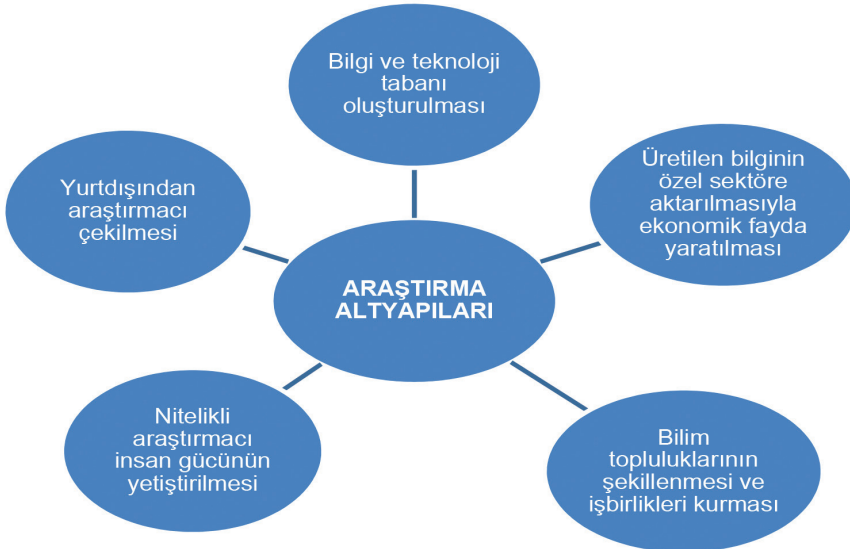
Bilgi ve teknoloji tabanı oluşturulması

Yurtdışından araştırmacı çekilmesi

Üretilen bilginin özel sektöre aktarılmasıyla ekonomik fayda yaratılması

ARAŞTIRMA ALTYAPILARI

Nitelikli araştırmacı insan gücünün yetiştirilmesi

Bilim topluluklarının şekillenmesi ve işbirlikleri kurması